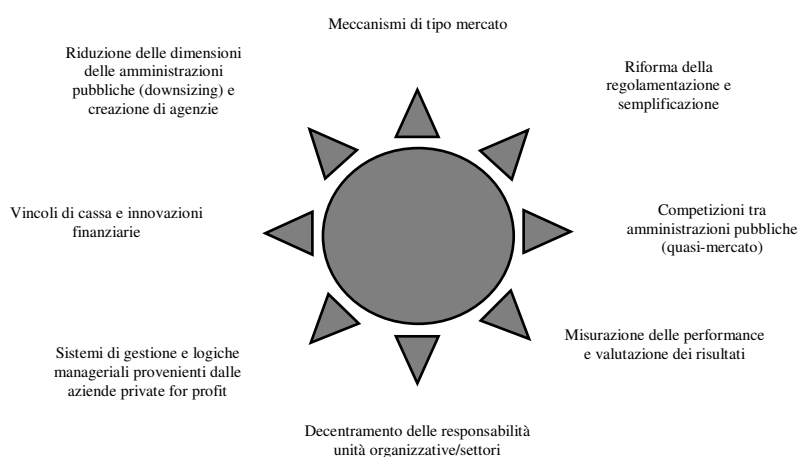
Meccanismi di tipo mercato

Riduzione delle dimensioni delle amministrazioni pubbliche (downsizing) e creazione di agenzie

Riforma della regolamentazione e semplificazione

Vincoli di cassa e innovazioni finanziarie

Competizioni tra amministrazioni pubbliche (quasi-mercato)

Sistemi di gestione e logiche manageriali provenienti dalle aziende private for profit

Misurazione delle performance e valutazione dei risultati

Decentramento delle responsabilità unità organizzative/settori